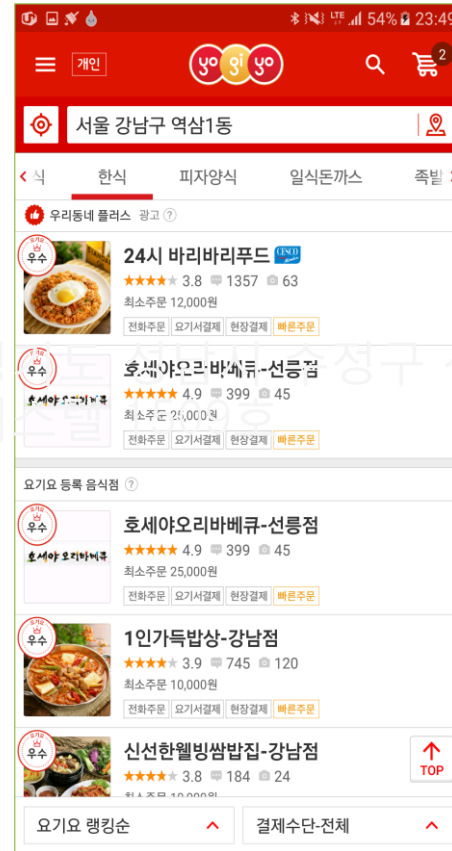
54% 23:49

개인

yo gi yo

2

서울 강남구 역삼1동

식 한식 피자양식 일식돈까스 족발

우리동네 플러스 광고 ?

우수

24시 바리바리푸드 CESCO

★★★★★ 3.8 1357 63

최소주문 12,000원

전화주문 요기서결제 현장결제 빠른주문

우수

호세야오리바베큐-선릉점

호세야오리바베큐

★★★★★ 4.9 399 45

최소주문 25,000원

전화주문 요기서결제 현장결제 빠른주문

요기요 등록 음식점 ?

우수

호세야오리바베큐-선릉점

호세야오리바베큐

★★★★★ 4.9 399 45

최소주문 25,000원

전화주문 요기서결제 현장결제 빠른주문

우수

1인가득밥상-강남점

★★★★★ 3.9 745 120

최소주문 10,000원

전화주문 요기서결제 현장결제 빠른주문

우수

신선한웰빙쌈밥집-강남점

★★★★★ 3.8 184 24

최소주문 10,000원

TOP

요기요 랭킹순

결제수단-전체